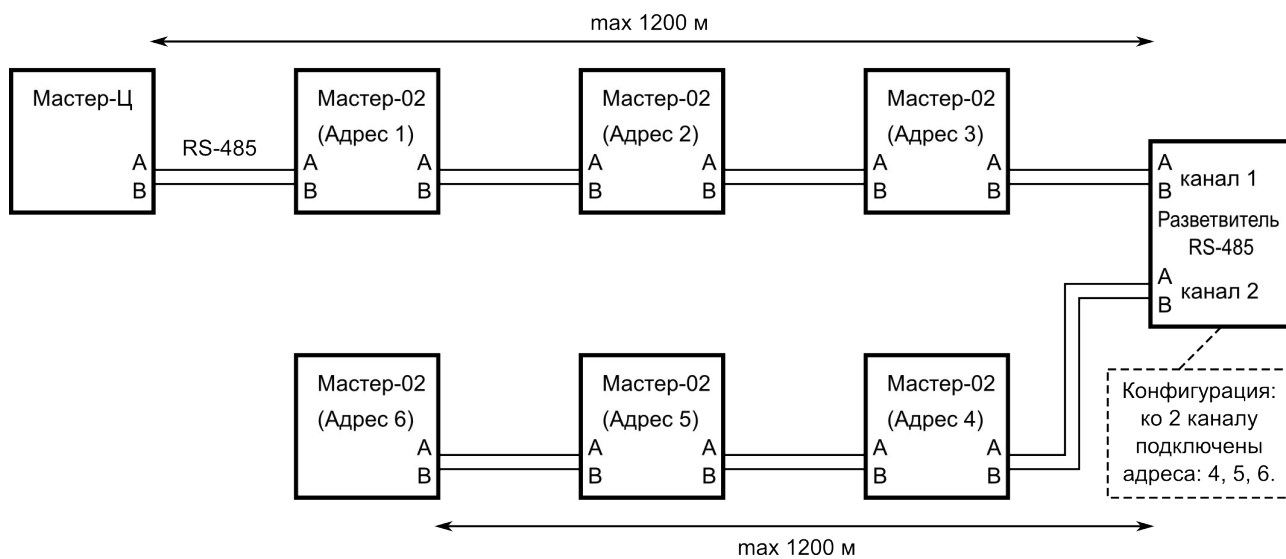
max 1200 м

Мастер-Ц
A
B

RS-485

Мастер-02
(Адрес 1)
A
B
A
B

Мастер-02
(Адрес 2)
A
B
A
B

Мастер-02
(Адрес 3)
A
B
A
B

A
B
канал 1
Разветвитель RS-485
A
B
канал 2

Конфигурация: ко 2 каналу подключены адреса: 4, 5, 6.

Мастер-02
(Адрес 6)
A
B

Мастер-02
(Адрес 5)
A
B
A
B

Мастер-02
(Адрес 4)
A
B
A
B

max 1200 м